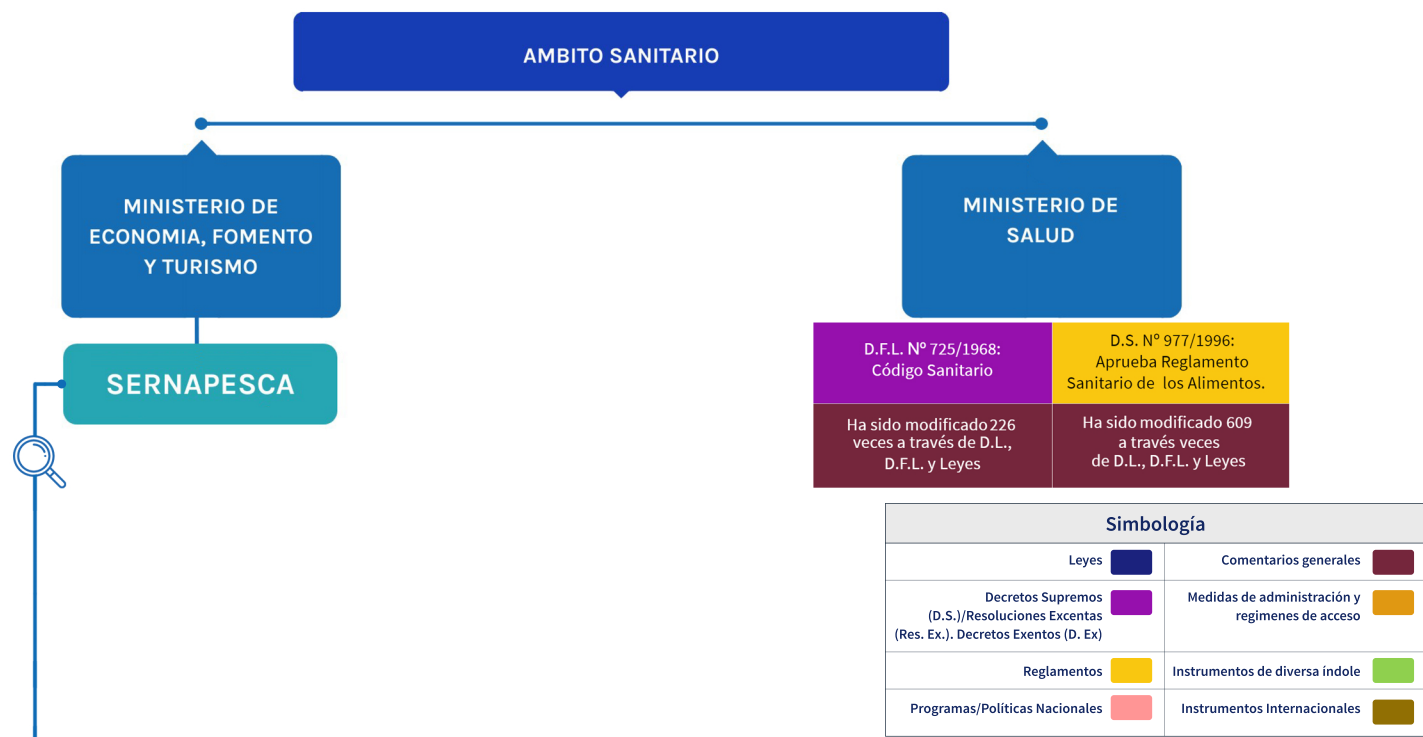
AMBITO SANITARIO

MINISTERIO DE ECONOMIA, FOMENTO Y TURISMO

SERNAPESCA

MINISTERIO DE SALUD

| D.F.L. Nº 725/1968: Código Sanitario | D.S. Nº 977/1996: Aprueba Reglamento Sanitario de los Alimentos. |
|---|---|
| Ha sido modificado 226 veces a través de D.L., D.F.L. y Leyes | Ha sido modificado 609 a través veces de D.L., D.F.L. y Leyes |

Simbología

| | |
|---|---|
| Leyes | Comentarios generales |
| Decretos Supremos (D.S.)/Resoluciones Excentas (Res. Ex.). Decretos Exentos (D. Ex) | Medidas de administración y regimenes de acceso |
| Reglamentos | Instrumentos de diversa índole |
| Programas/Políticas Nacionales | Instrumentos Internacionales |